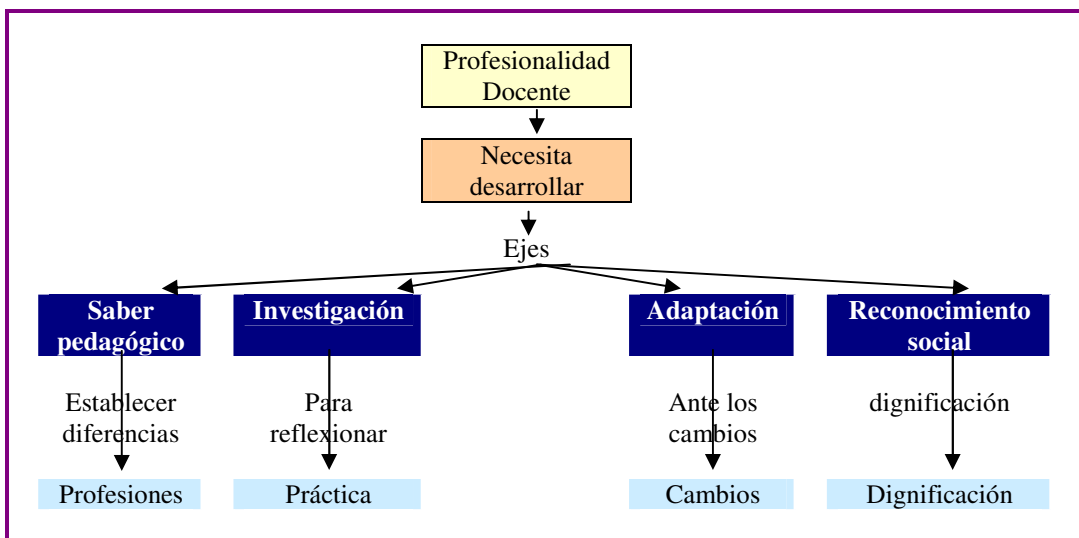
Profesionalidad Docente

Necesita desarrollar

Ejes

Saber pedagógico

Investigación

Adaptación

Reconocimiento social

Establecer diferencias

Para reflexionar

Ante los cambios

dignificación

Profesiones

Práctica

Cambios

Dignificación